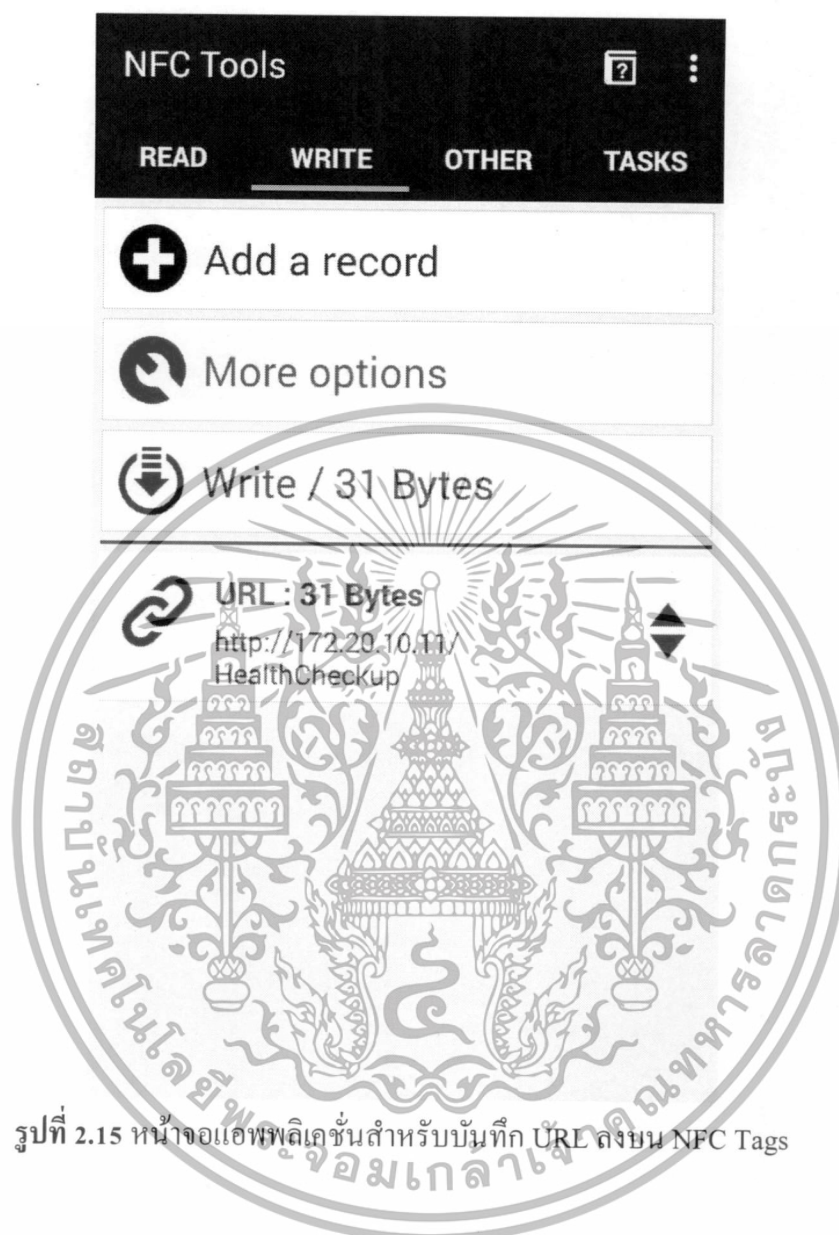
NFC Tools

READ WRITE OTHER TASKS

Add a record

More options

Write / 31 Bytes

URL : 31 Bytes
http://172.20.10.11/HealthCheckup

สถาบันเทคโนโลยีพระจอมเกล้าเจ้าคุณทหารลาดกระบัง

รูปที่ 2.15 หน้าจอแอพพลิเคชั่นสำหรับบันทึก URL ลงบน NFC Tags